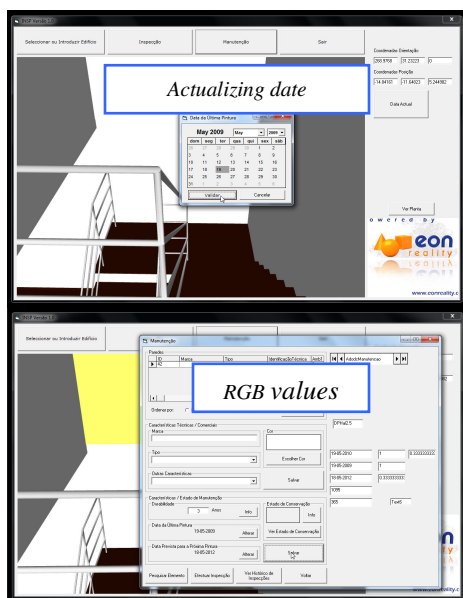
Selecionar ou Introduzir Edifício

Inspecção

Manutenção

Sair

Coordenadas Orientação

268.9768

31.23223

0

Coordenadas Posição

14.84107

11.64023

5.244982

Data Actual

Actualizing date

Data da Última Pintura

May 2009

May

2009

dom seg ter qua qui sex sáb

26 27 28 29 30 1 2

3 4 5 6 7 8 9

10 11 12 13 14 15 16

17 18 19 20 21 22 23

24 25 26 27 28 29 30

31 1 2 3 4 5 6

Validar

Cancelar

Ver Planta

owered by

eon reality

www.eonreality.c

Selecionar ou Introduzir Edifício

Manutenção

Paredes

ID

Marca

Tipo

Identificação Técnica

Anot

42

Ordenar por:

Adicit.Manutencao

RGB values

Características Técnicas / Comerciais

Marca

Cor

Tipo

Escolher Cor

Outras Características

Salvar

Características / Estado de Manutenção

Durabilidade

3

Anos

Info

Estado de Conservação

Info

Data da Última Pintura

19-05-2009

Alterar

Ver Estado de Conservação

Data Prevista para a Próxima Pintura

19-05-2012

Alterar

Salvar

DPNa2.5

19-05-2010

1

0.333333333

19-05-2009

1

19-05-2012

0.333333333

1095

365

Tout4

Pesquisar Elemento

Efectuar Inspecção

Ver Histórico de Inspecções

Voltar